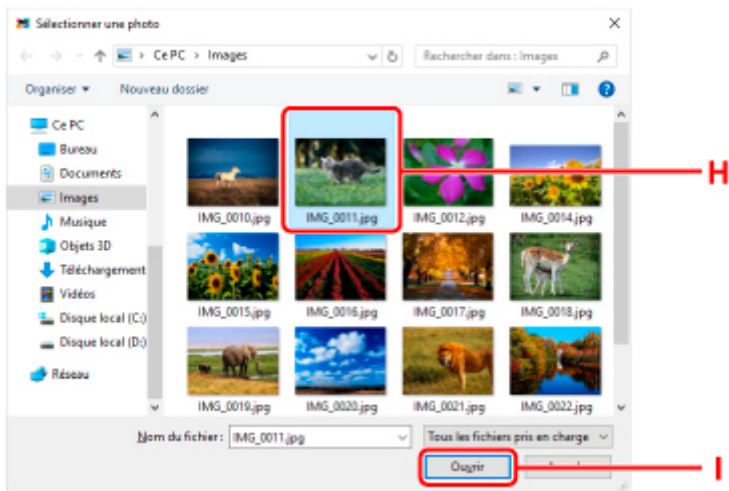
Sélectionner une photo

Ce PC > Images

Rechercher dans : Images

Organiser ▾ Nouveau dossier

Ce PC
Bureau
Documents
Images
Musique
Objets 3D
Téléchargement
Vidéos
Disque local (C:)
Disque local (D:)
Réseau

IMG_0010.jpg
IMG_0011.jpg
IMG_0012.jpg
IMG_0014.jpg
IMG_0015.jpg
IMG_0016.jpg
IMG_0017.jpg
IMG_0018.jpg
IMG_0019.jpg
IMG_0020.jpg
IMG_0021.jpg
IMG_0022.jpg

H

Nom du fichier : IMG_0011.jpg

Tous les fichiers pris en charge

Ouvrir

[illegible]

I